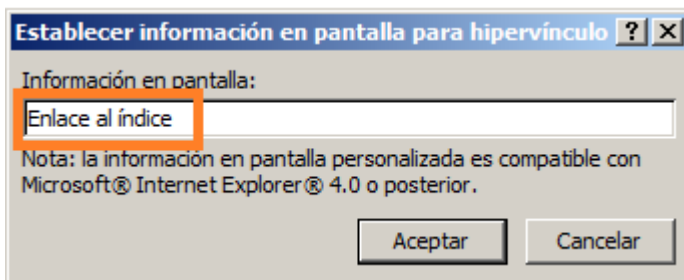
Establecer información en pantalla para hipervínculo ? X

Información en pantalla:

Enlace al índice

Nota: la información en pantalla personalizada es compatible con Microsoft® Internet Explorer® 4.0 o posterior.

Aceptar

Cancelar